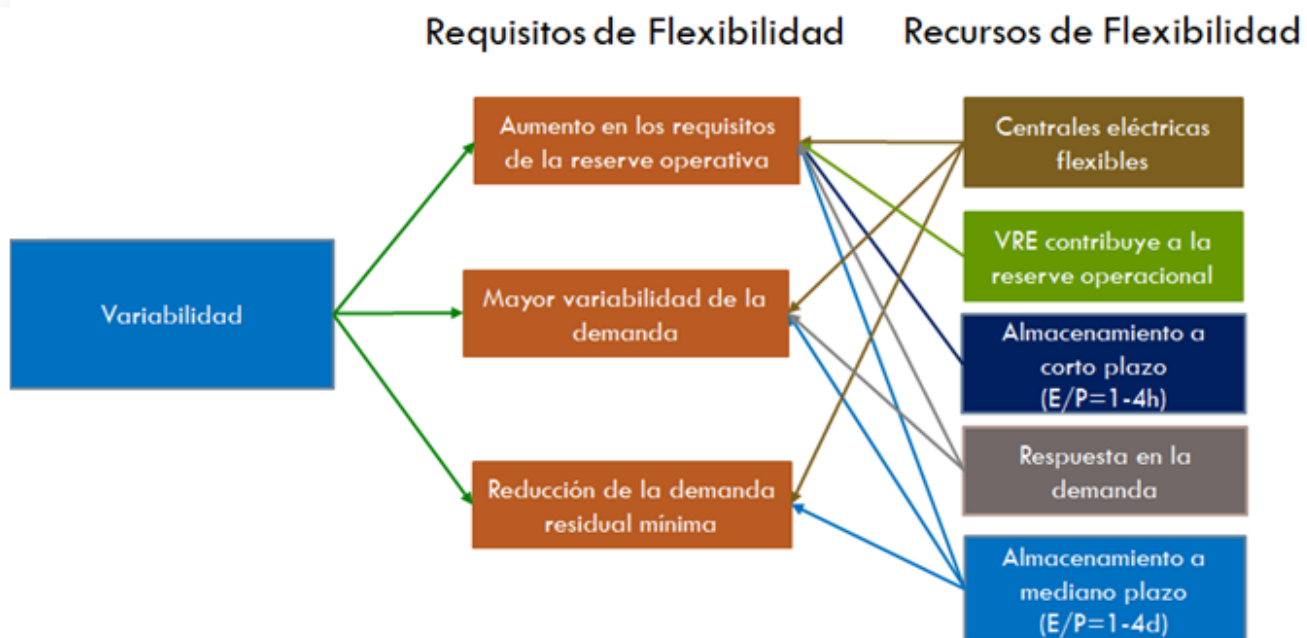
Requisitos de Flexibilidad

Recursos de Flexibilidad

Variabilidad

Aumento en los requisitos de la reserve operativa

Mayor variabilidad de la demanda

Reducción de la demanda residual mínima

Centrales eléctricas flexibles

VRE contribuye a la reserve operacional

Almacenamiento a corto plazo (E/P=1-4h)

Respuesta en la demanda

Almacenamiento a mediano plazo (E/P=1-4d)